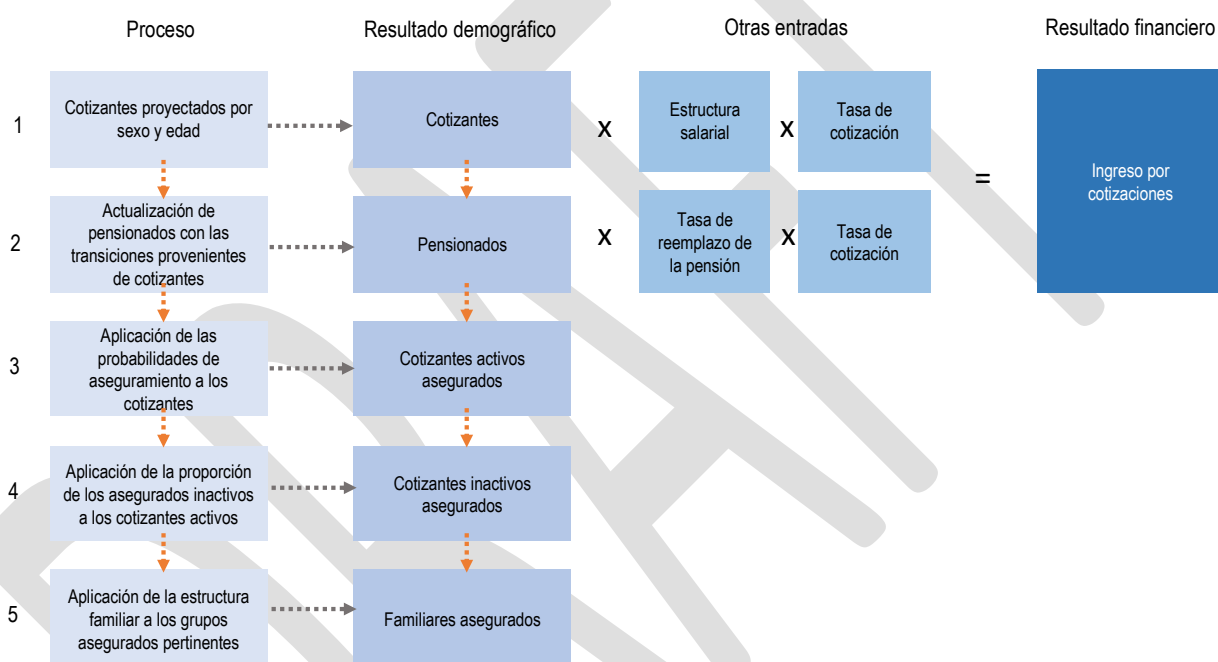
Proceso

Resultado demográfico

Otras entradas

Resultado financiero

1

Cotizantes proyectados por sexo y edad

Cotizantes

x

Estructura salarial

x

Tasa de cotización

=

Ingreso por cotizaciones

2

Actualización de pensionados con las transiciones provenientes de cotizantes

Pensionados

x

Tasa de reemplazo de la pensión

x

Tasa de cotización

3

Aplicación de las probabilidades de aseguramiento a los cotizantes

Cotizantes activos asegurados

4

Aplicación de la proporción de los asegurados inactivos a los cotizantes activos

Cotizantes inactivos asegurados

5

Aplicación de la estructura familiar a los grupos asegurados pertinentes

Familiares asegurados